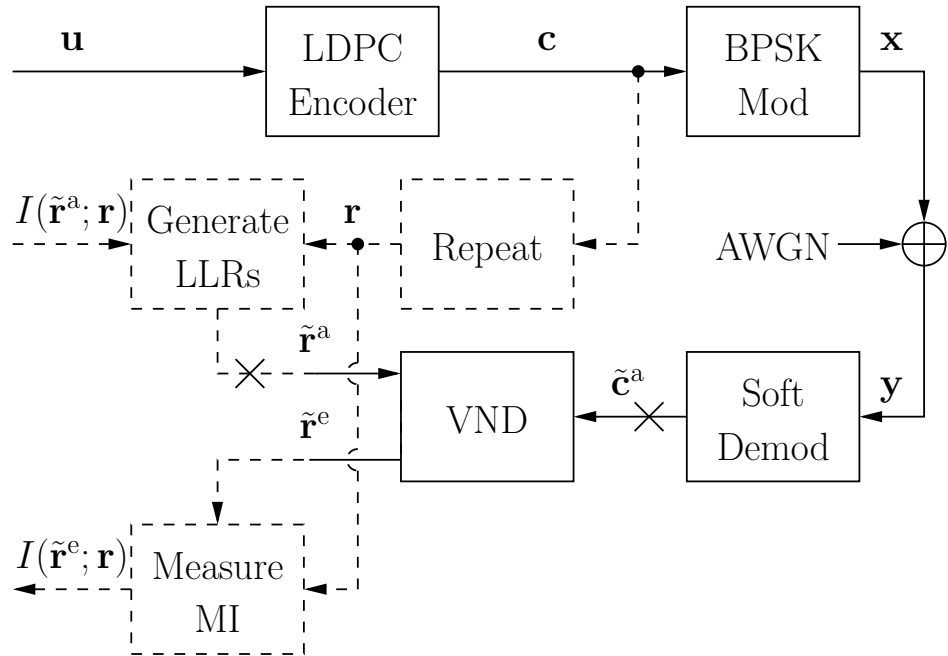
$\mathbf{u}$

LDPC Encoder

$\mathbf{c}$

BPSK Mod

$\mathbf{x}$

$I(\tilde{\mathbf{r}}^{\mathrm{a}}; \mathbf{r})$

Generate LLRs

$\mathbf{r}$

Repeat

AWGN

$\tilde{\mathbf{r}}^{\mathrm{a}}$

VND

$\tilde{\mathbf{c}}^{\mathrm{a}}$

Soft Demod

$\mathbf{y}$

$\tilde{\mathbf{r}}^{\mathrm{e}}$

$I(\tilde{\mathbf{r}}^{\mathrm{e}}; \mathbf{r})$

Measure MI